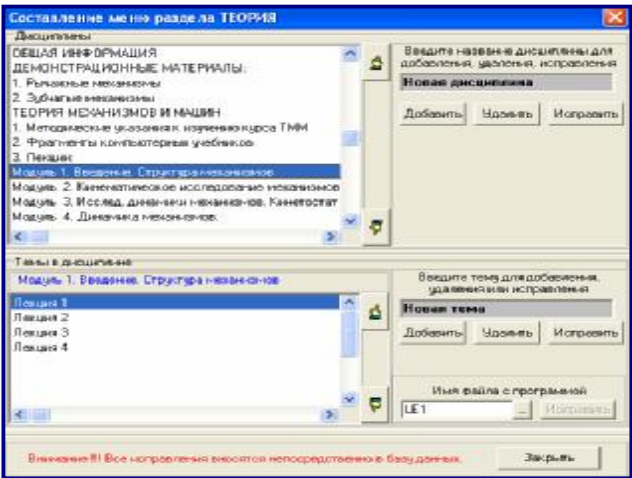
Составление меню раздела ТЕОРИЯ

Дисциплины

ОБЩАЯ ИНФОРМАЦИЯ
ДЕМОНСТРАЦИОННЫЕ МАТЕРИАЛЫ:
1. Рычажные механизмы
2. Зубчатые механизмы
ТЕОРИЯ МЕХАНИЗМОВ И МАШИН
1. Методические указания к изучению курса ТММ
2. Фрагменты компьютерных учебников
3. Лекции:
Модуль 1. Введение. Структура механизмов
Модуль 2. Кинематическое исследование механизмов
Модуль 3. Исслед. динамики механизмов. Кинетостат
Модуль 4. Динамика механизмов.

Введите название дисциплины для добавления, удаления, исправления

Новая дисциплина

Добавить Удалить Исправить

Темы в дисциплине

Модуль 1. Введение. Структура механизмов

Лекция 1
Лекция 2
Лекция 3
Лекция 4

Введите тему для добавления, удаления или исправления

Новая тема

Добавить Удалить Исправить

Имя файла с программой

LE1

Исправить

Внимание !!! Все исправления вносятся непосредственно в базу данных.

Закрыть